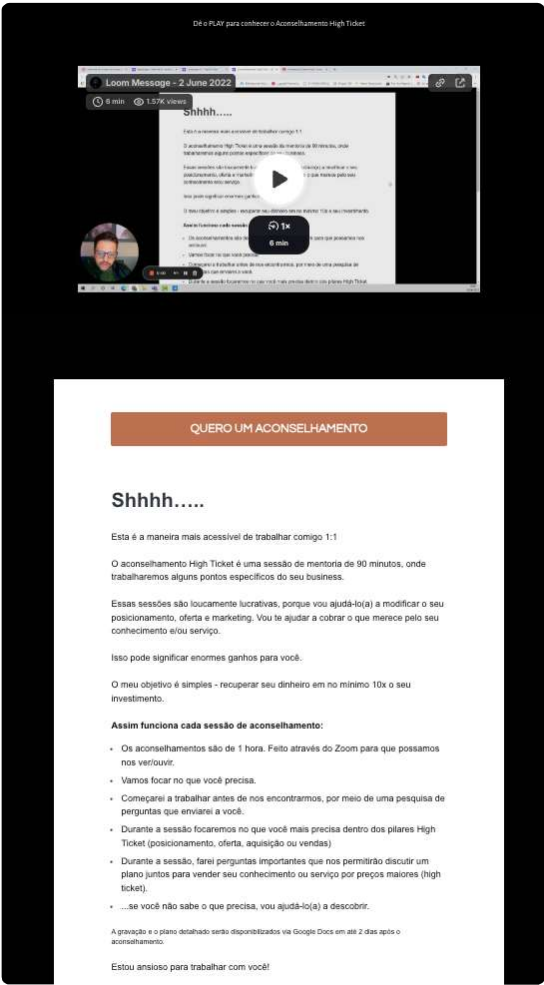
Dê o PLAY para conhecer o Aconselhamento High Ticket

Loom Message - 2 June 2022

6 min 1.57K views

Shhhh.....

1x

6 min

QUERO UM ACONSELHAMENTO

Shhhh…..

Esta é a maneira mais acessível de trabalhar comigo 1:1

O aconselhamento High Ticket é uma sessão de mentoria de 90 minutos, onde trabalharemos alguns pontos específicos do seu business.

Essas sessões são loucamente lucrativas, porque vou ajudá-lo(a) a modificar o seu posicionamento, oferta e marketing. Vou te ajudar a cobrar o que merece pelo seu conhecimento e/ou serviço.

Isso pode significar enormes ganhos para você.

O meu objetivo é simples - recuperar seu dinheiro em no mínimo 10x o seu investimento.

Assim funciona cada sessão de aconselhamento:

- Os aconselhamentos são de 1 hora. Feito através do Zoom para que possamos nos ver/ouvir.
- Vamos focar no que você precisa.
- Começarei a trabalhar antes de nos encontrarmos, por meio de uma pesquisa de perguntas que enviarei a você.
- Durante a sessão focaremos no que você mais precisa dentro dos pilares High Ticket (posicionamento, oferta, aquisição ou vendas)
- Durante a sessão, farei perguntas importantes que nos permitirão discutir um plano juntos para vender seu conhecimento ou serviço por preços maiores (high ticket).
- ...se você não sabe o que precisa, vou ajudá-lo(a) a descobrir.

A gravação e o plano detalhado serão disponibilizados via Google Docs em até 2 dias após o aconselhamento.

Estou ansioso para trabalhar com você!